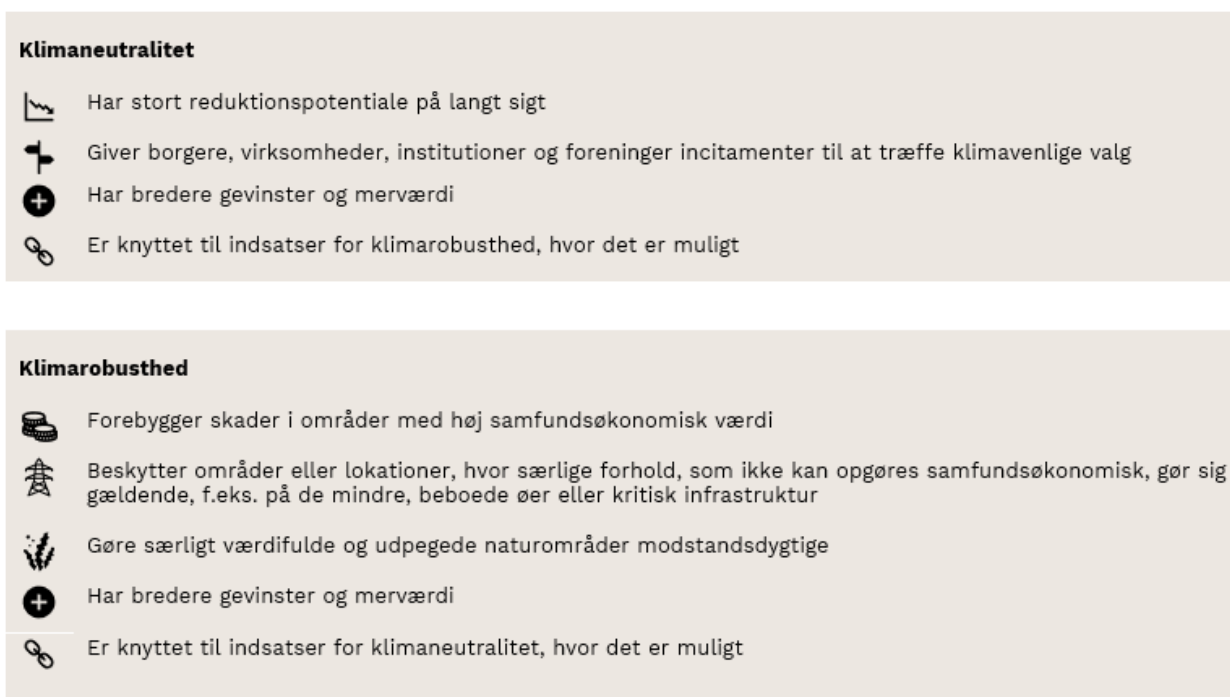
Klimaneutralitet

Har stort reduktionspotentiale på langt sigt

Giver borgere, virksomheder, institutioner og foreninger incitamenter til at træffe klimavenlige valg

Har bredere gevinster og merværdi

Er knyttet til indsatser for klimarobusthed, hvor det er muligt

Klimarobusthed

Forebygger skader i områder med høj samfundsøkonomisk værdi

Beskytter områder eller lokationer, hvor særlige forhold, som ikke kan opgøres samfundsøkonomisk, gør sig gældende, f.eks. på de mindre, beboede øer eller kritisk infrastruktur

Gøre særligt værdifulde og udpegede naturområder modstandsdygtige

Har bredere gevinster og merværdi

Er knyttet til indsatser for klimaneutralitet, hvor det er muligt